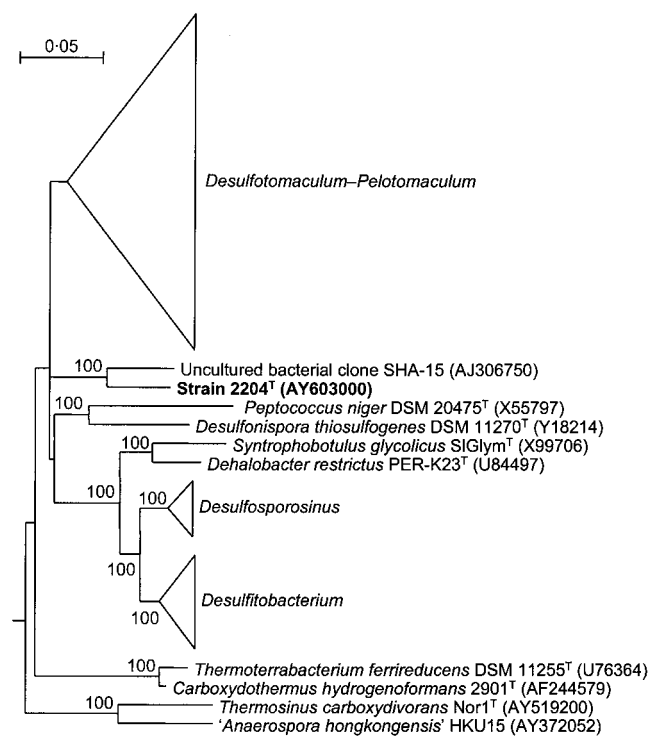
0·05

Desulfotomaculum–Pelotomaculum

100

Uncultured bacterial clone SHA-15 (AJ306750)

**Strain 2204$^T$ (AY603000)**

100

Peptococcus niger DSM 20475$^T$ (X55797)

Desulfonispora thiosulfogenes DSM 11270$^T$ (Y18214)

100

Syntrophobotulus glycolicus SIGlym$^T$ (X99706)

Dehalobacter restrictus PER-K23$^T$ (U84497)

100

100

Desulfosporosinus

100

100

Desulfitobacterium

100

Thermoterrabacterium ferrireducens DSM 11255$^T$ (U76364)

Carboxydothermus hydrogenoformans 2901$^T$ (AF244579)

100

Thermosinus carboxydivorans Nor1$^T$ (AY519200)

'Anaerospora hongkongensis' HKU15 (AY372052)